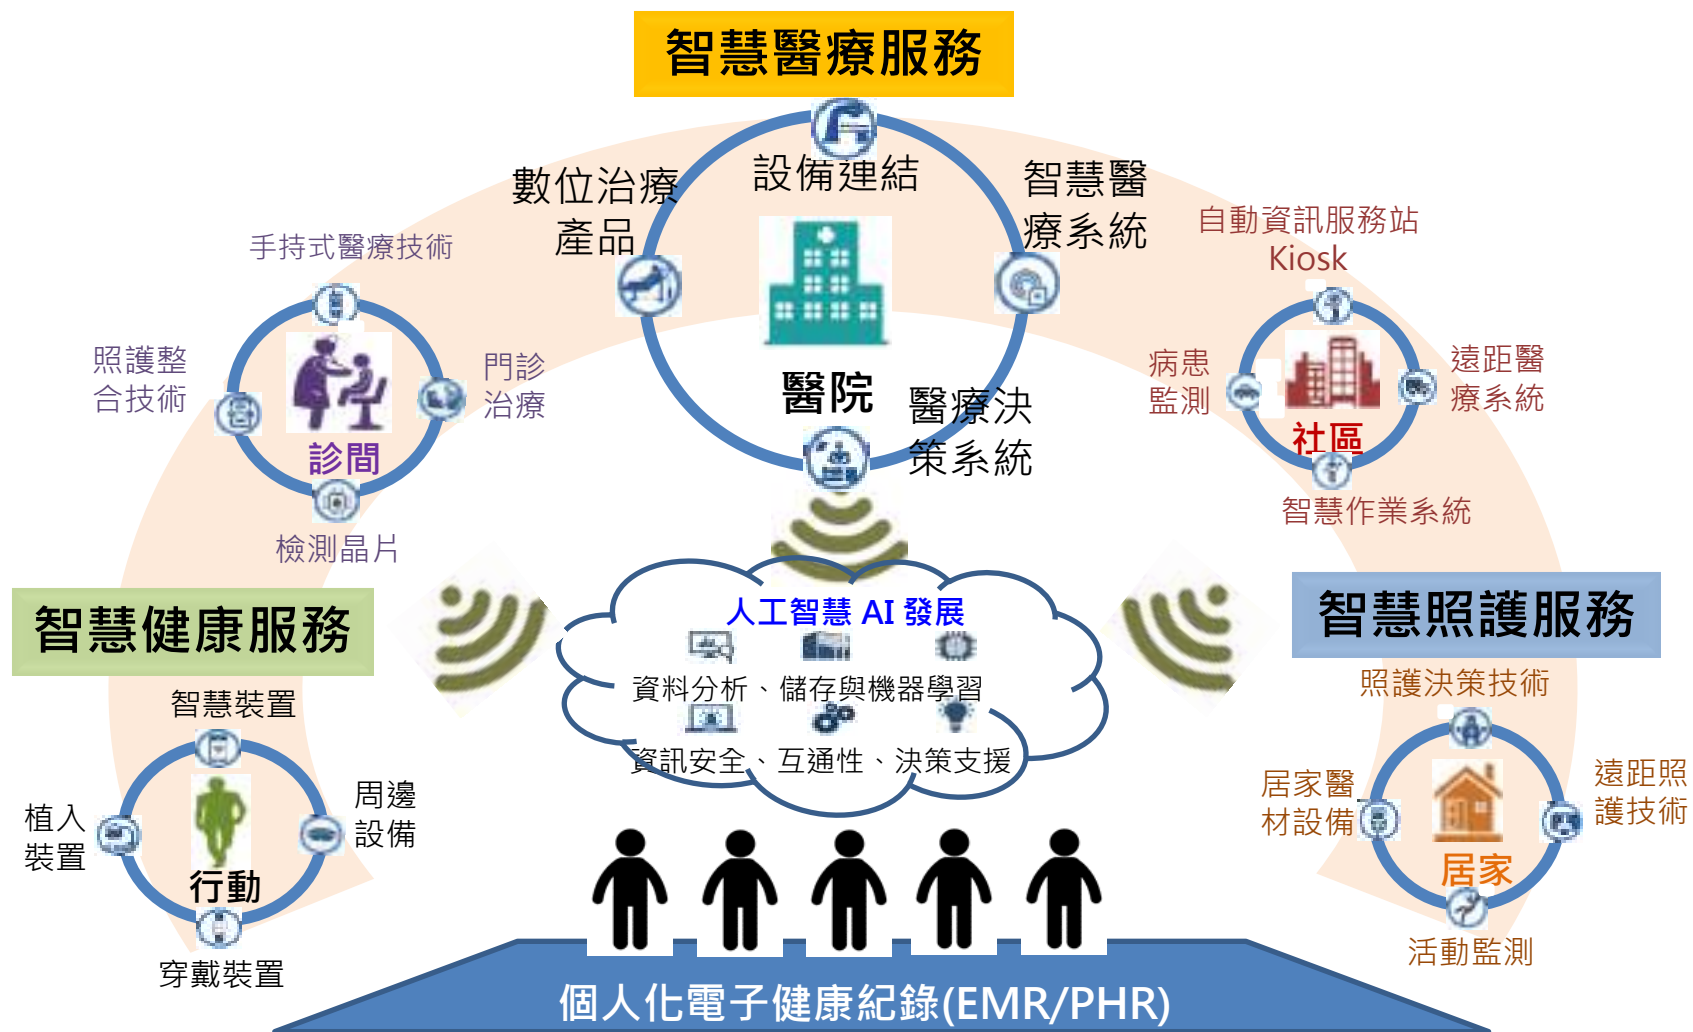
智慧醫療服務

數位治療產品
設備連結
智慧醫療系統
醫院
醫療決策系統

手持式醫療技術
照護整合技術
門診治療
診間
檢測晶片

自動資訊服務站
Kiosk
病患監測
遠距醫療系統
社區
智慧作業系統

智慧健康服務
智慧裝置
植入裝置
周邊設備
行動
穿戴裝置

人工智慧 AI 發展
資料分析、儲存與機器學習
資訊安全、互通性、決策支援

智慧照護服務
照護決策技術
居家醫材設備
遠距照護技術
居家
活動監測

個人化電子健康紀錄(EMR/PHR)